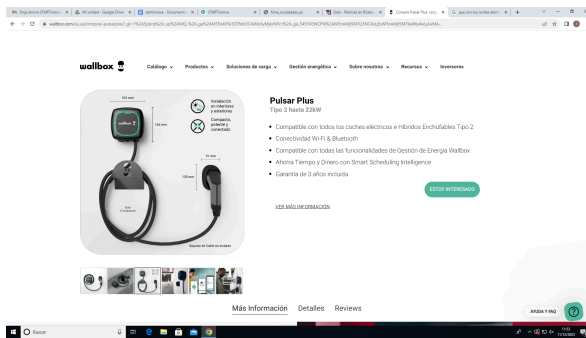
wallbox

Catálogo ⌄ Productos ⌄ Soluciones de carga ⌄ Gestión energética ⌄ Sobre nosotros ⌄ Recursos ⌄ Inversores

163 mm

166 mm

Instalación en interiores y exteriores

Compacto, potente y conectado

51 mm

126 mm

5 m

Soporte de Cable no incluido

Pulsar Plus
Tipo 2 hasta 22kW

• Compatible con todos los coches eléctricos e Híbridos Enchufables Tipo 2
• Conectividad Wi-Fi & Bluetooth
• Compatible con todas las funcionalidades de Gestión de Energía Wallbox
• Ahorra Tiempo y Dinero con Smart Scheduling Intelligence
• Garantía de 3 años incluida

ESTOY INTERESADO

VER MÁS INFORMACIÓN

Más Información Detalles Reviews

AYUDA Y FAQ

Buscar